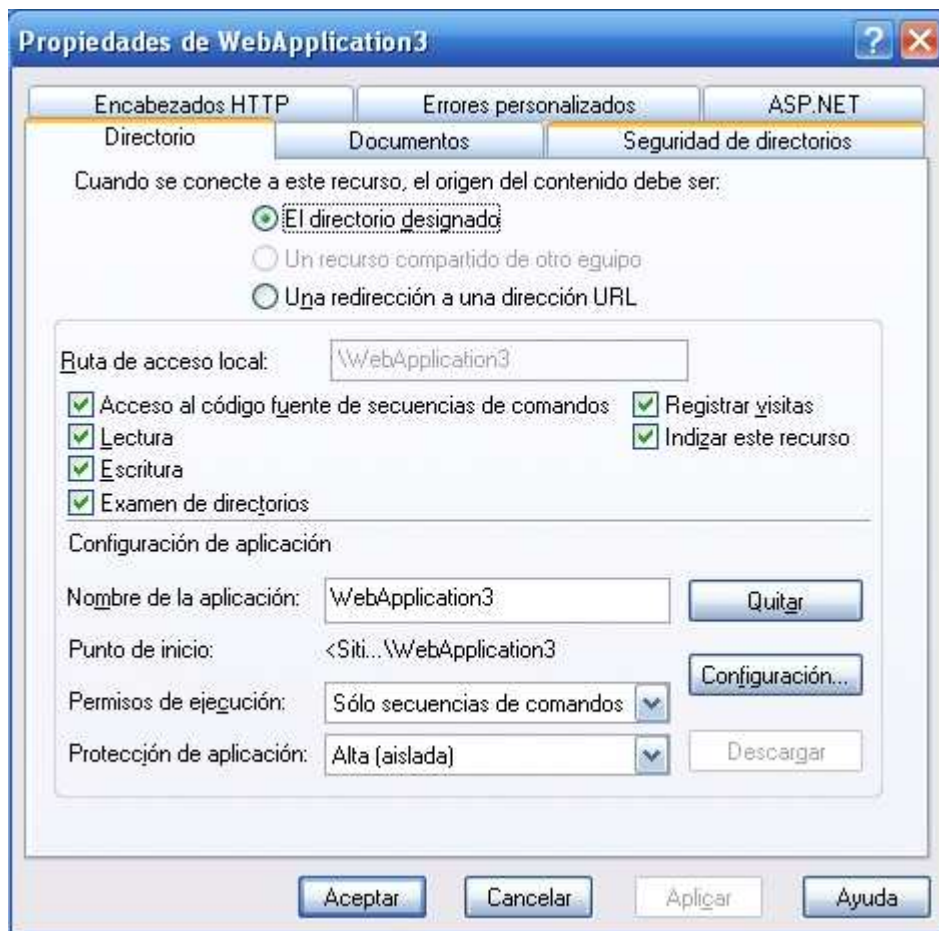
Propiedades de WebApplication3

Encabezados HTTP | Errores personalizados | ASP.NET
Directorio | Documentos | Seguridad de directorios

Cuando se conecte a este recurso, el origen del contenido debe ser:

El directorio designado
Un recurso compartido de otro equipo
Una redirección a una dirección URL

Ruta de acceso local: \WebApplication3

Acceso al código fuente de secuencias de comandos
Lectura
Escritura
Examen de directorios
Registrar visitas
Indizar este recurso

Configuración de aplicación

Nombre de la aplicación: WebApplication3
Quitar
Punto de inicio: <Siti...\WebApplication3
Configuración...
Permisos de ejecución: Sólo secuencias de comandos
Protección de aplicación: Alta (aislada)
Descargar

Aceptar Cancelar Aplicar Ayuda